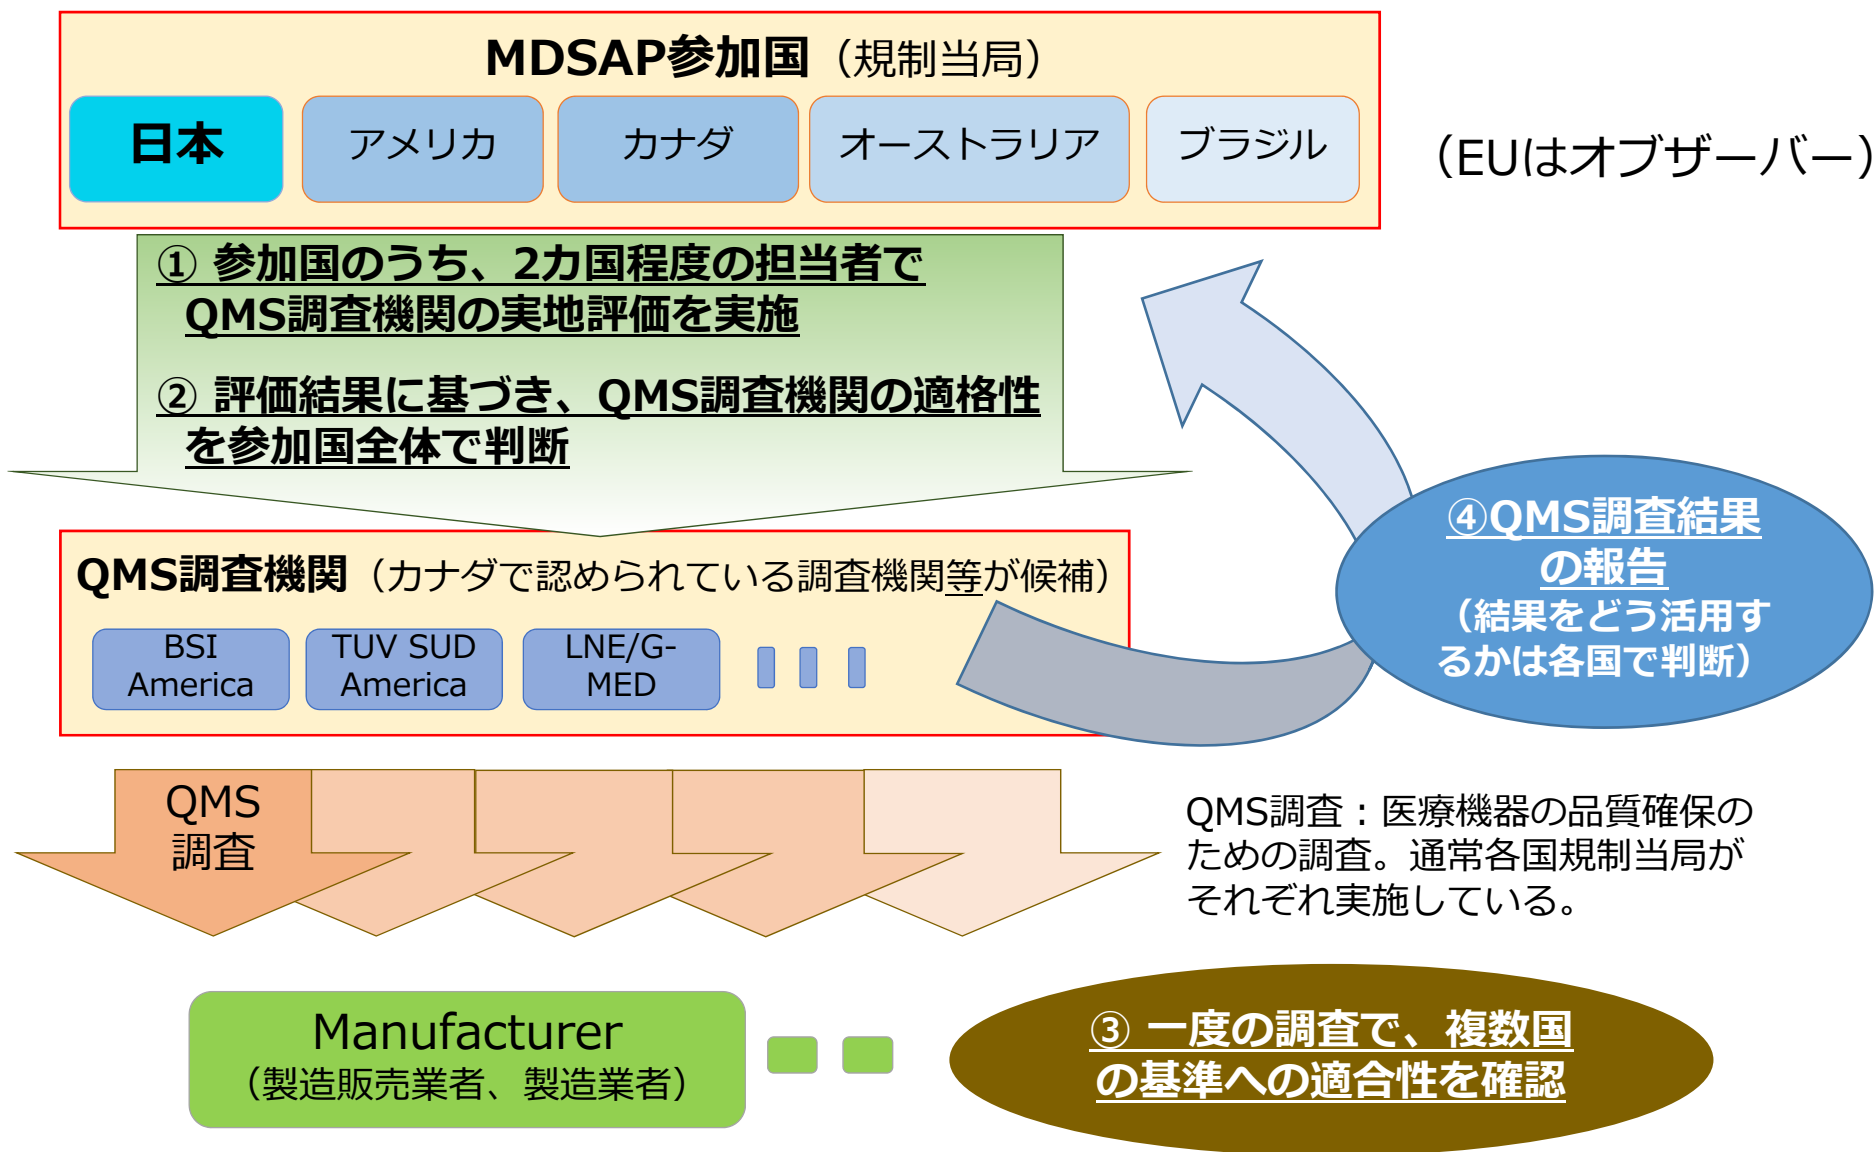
MDSAP参加国（規制当局）

日本

アメリカ

カナダ

オーストラリア

ブラジル

（EUはオブザーバー）

① 参加国のうち、2カ国程度の担当者で QMS調査機関の実地評価を実施

② 評価結果に基づき、QMS調査機関の適格性を参加国全体で判断

④QMS調査結果の報告
（結果をどう活用するかは各国で判断）

QMS調査機関（カナダで認められている調査機関等が候補）

BSI America

TUV SUD America

LNE/G-MED

QMS調査

QMS調査：医療機器の品質確保のための調査。通常各国規制当局がそれぞれ実施している。

Manufacturer
（製造販売業者、製造業者）

③ 一度の調査で、複数国の基準への適合性を確認